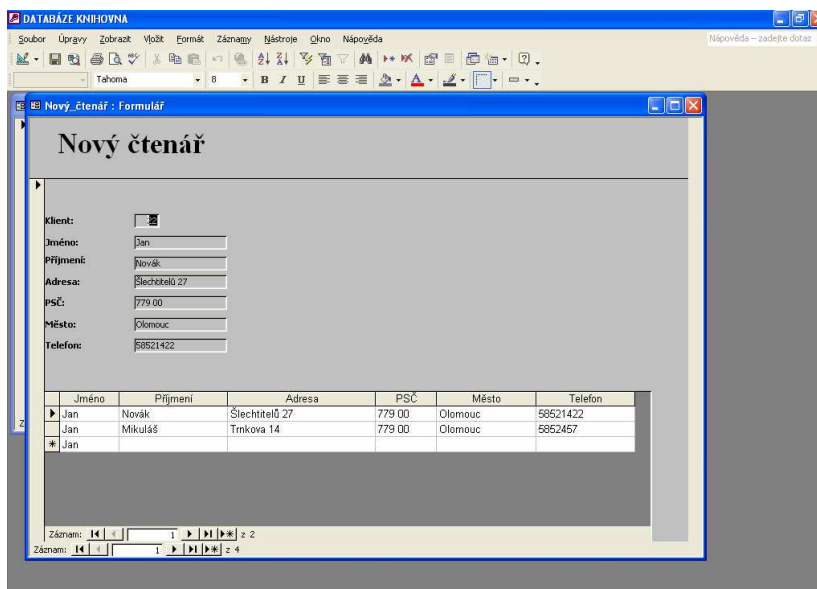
DATABÁZE KNIHOVNA

Soubor Úpravy Zobrazit Vložit Formát Záznamy Nástroje Okno Nápověda

Nápověda – zadejte dotaz

Tahoma 8

Nový_čtenář : Formulář

Nový čtenář

Klient: 2

Jméno: Jan

Příjmení: Novák

Adresa: Šlechtitelů 27

PSČ: 779 00

Město: Olomouc

Telefon: 58521422

| Jméno | Příjmení | Adresa | PSČ | Město | Telefon |
|---|---|---|---|---|---|
| Jan | Novák | Šlechtitelů 27 | 779 00 | Olomouc | 58521422 |
| Jan | Mikuláš | Trnkova 14 | 779 00 | Olomouc | 5852457 |
| Jan | | | | | |

Záznam: 1 z 2

Záznam: 1 z 4